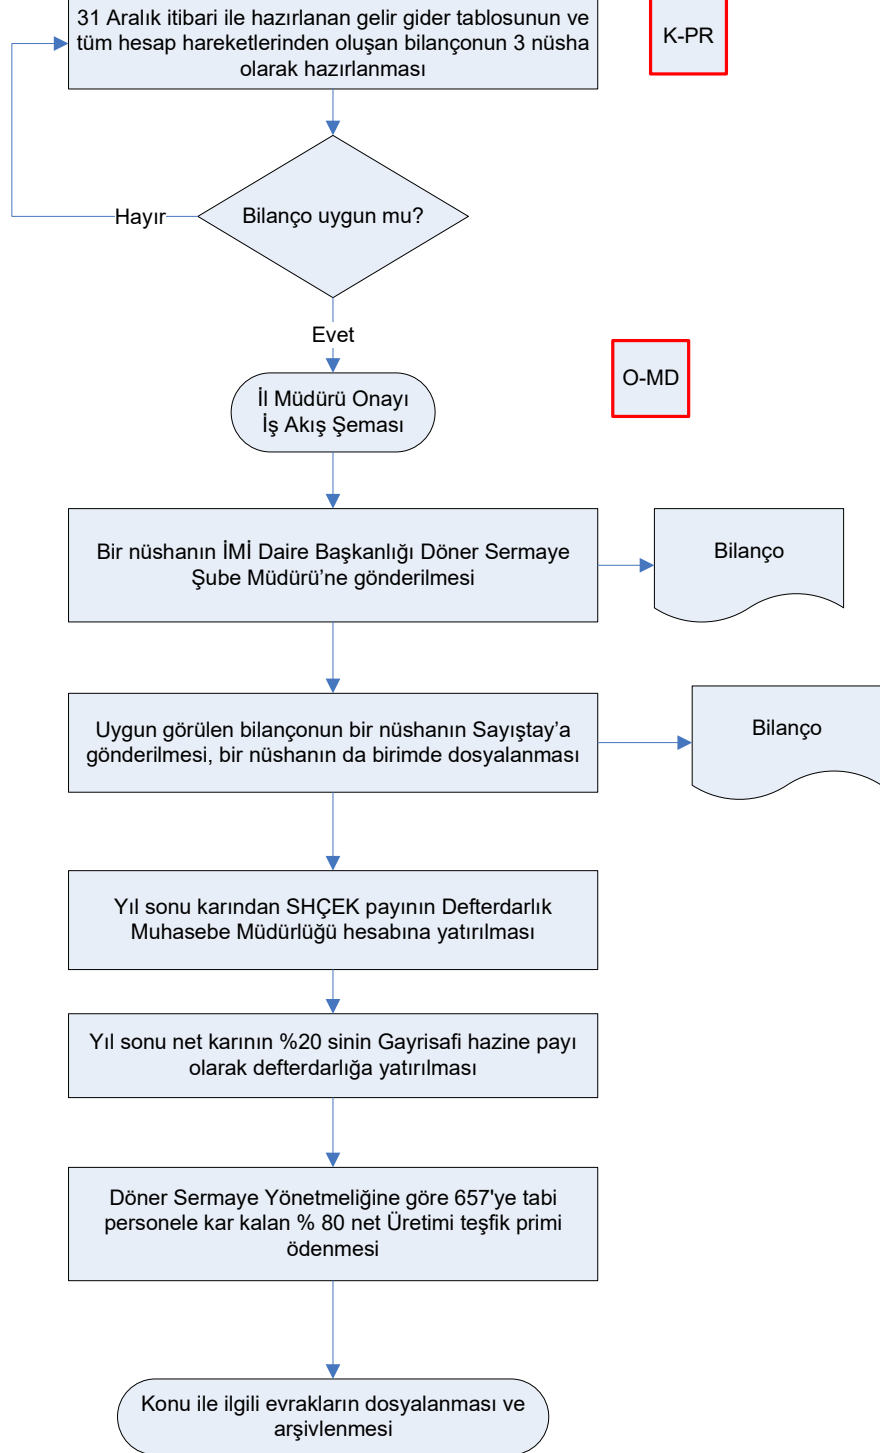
31 Aralık itibari ile hazırlanan gelir gider tablosunun ve tüm hesap hareketlerinden oluşan bilançonun 3 nüsha olarak hazırlanması

K-PR

Hayır

Bilanço uygun mu?

Evet

İl Müdürü Onayı İş Akış Şeması

O-MD

Bir nüshanın İMİ Daire Başkanlığı Döner Sermaye Şube Müdürü'ne gönderilmesi

Bilanço

Uygun görülen bilançonun bir nüshanın Sayıştay'a gönderilmesi, bir nüshanın da birimde dosyalanması

Bilanço

Yıl sonu karından SHÇEK payının Defterdarlık Muhasebe Müdürlüğü hesabına yatırılması

Yıl sonu net karının %20 sinin Gayrisafi hazine payı olarak defterdarlığa yatırılması

Döner Sermaye Yönetmeliğine göre 657'ye tabi personele kar kalan % 80 net Üretimi teşfik primi ödenmesi

Konu ile ilgili evrakların dosyalanması ve arşivlenmesi